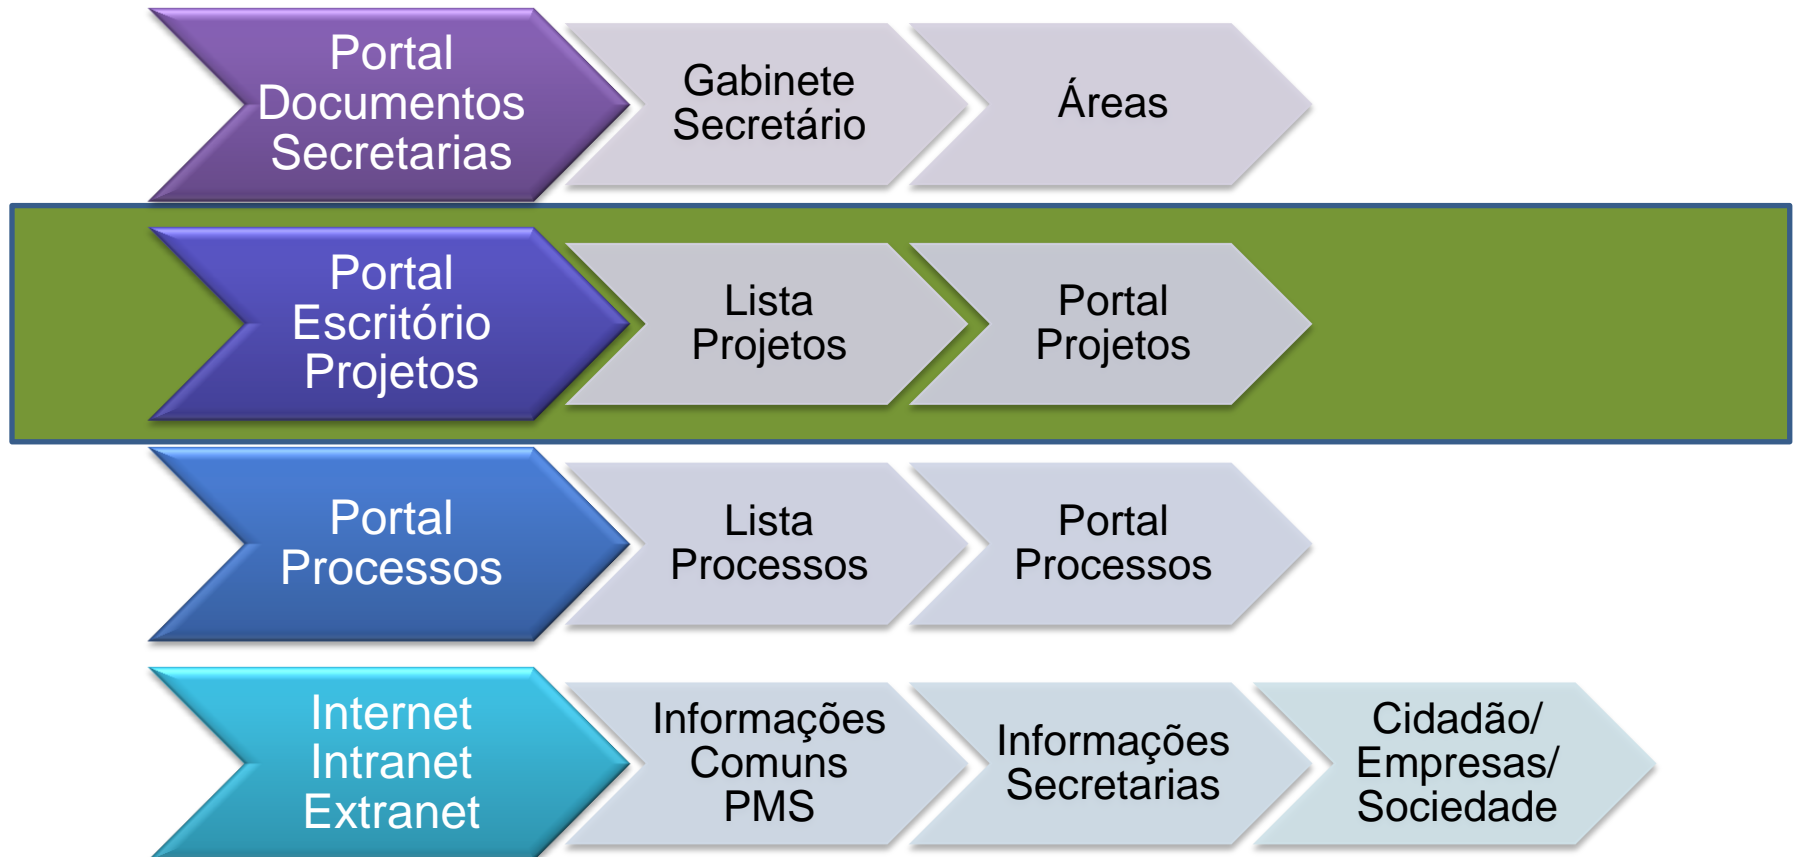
Portal Documentos Secretarias

Gabinete Secretário

Áreas

Portal Escritório Projetos

Lista Projetos

Portal Projetos

Portal Processos

Lista Processos

Portal Processos

Internet Intranet Extranet

Informações Comuns PMS

Informações Secretarias

Cidadão/ Empresas/ Sociedade